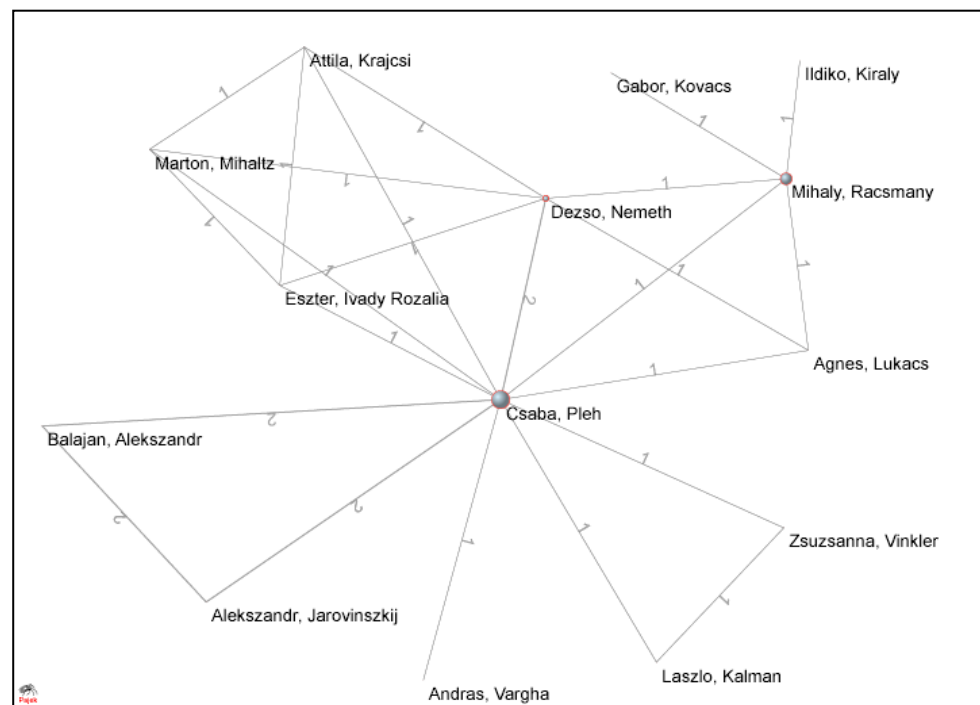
Attila, Krajcsi
Gabor, Kovacs
Ildiko, Kiraly
Marton, Mihaltz
Dezso, Nemeth
Mihaly, Racsmany
Eszter, Ivady Rozalia
Agnes, Lukacs
Csaba, Pleh
Balajan, Alekszandr
Zsuzsanna, Vinkler
Alekszandr, Jarovinszkij
Laszlo, Kalman
Andras, Vargha
1
1
1
1
1
2
1
1
1
1
1
2
1
1
1
1
2
2
2
1
1
1
1
Pajek